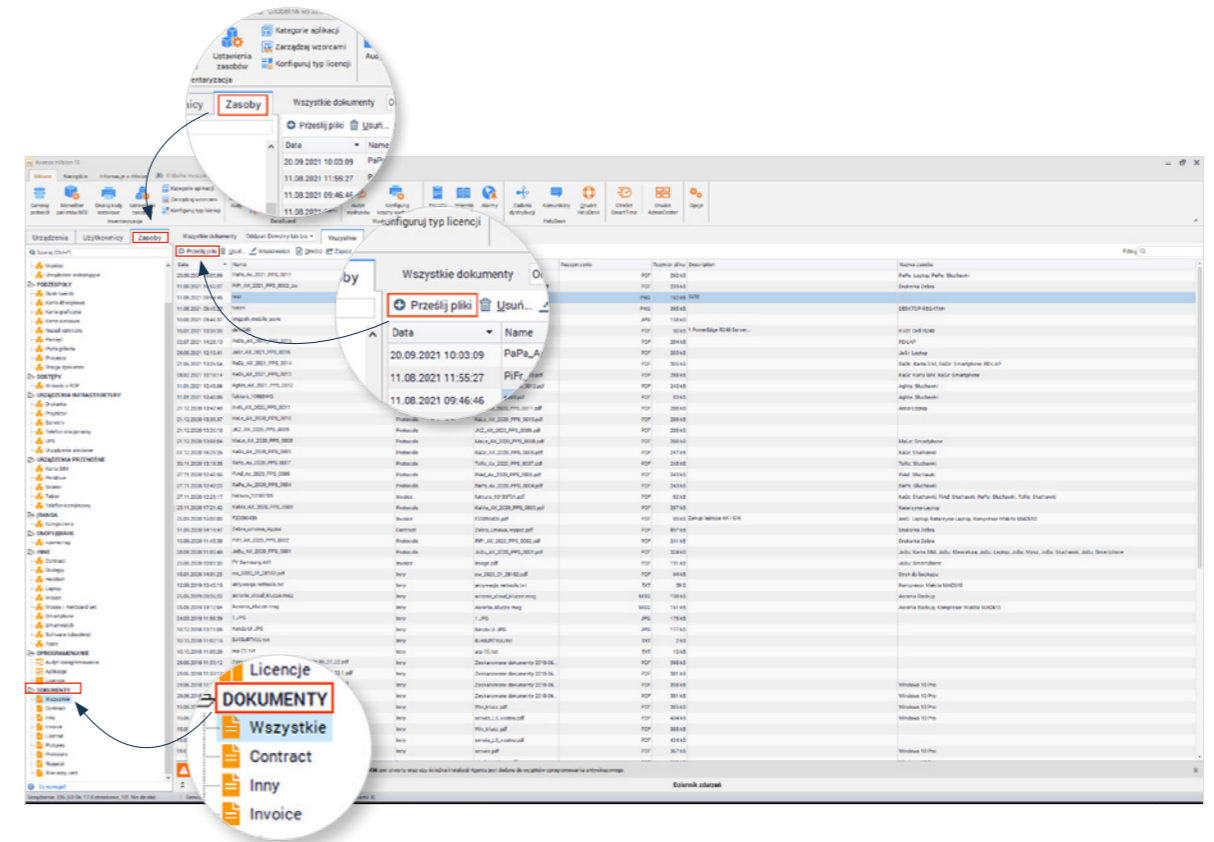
Ustawienia zasobów
Kategorie aplikacji
Zarządzaj wzorcami
Konfiguruj typ licencji
Inwentaryzacja
Zasoby
Wszystkie dokumenty
Prześlij pliki
Usuń...
Data
Name
20.09.2021 10:03:09
PaPa
11.08.2021 11:55:27
11.08.2021 09:46:46

Urządzenia
Użytkownicy
Zasoby
Konfiguruj typ licencji
Wszystkie dokumenty
Prześlij pliki
Usuń...
Data
Name
20.09.2021 10:03:09
PaPa_A
11.08.2021 11:55:27
PiFr
11.08.2021 09:46:46

Licencje
DOKUMENTY
Wszystkie
Contract
Inny
Invoice

Dziennik zdarzeń